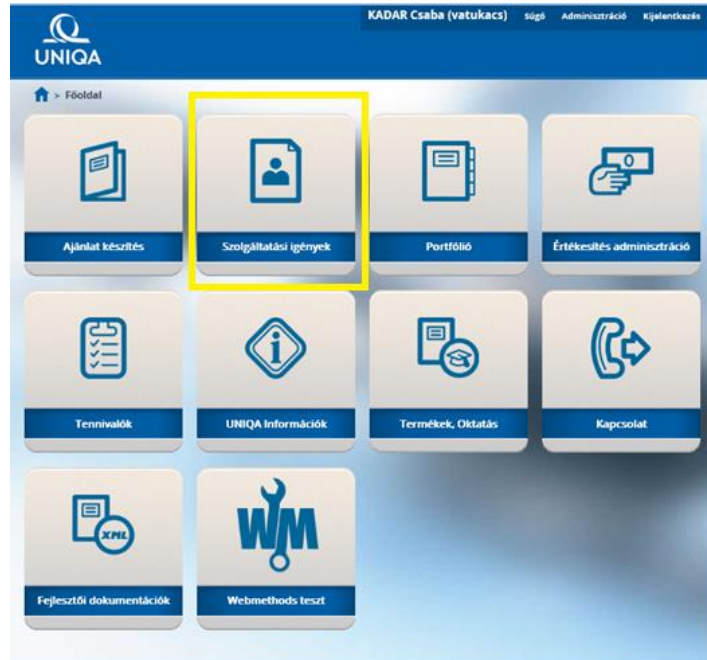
UNIQA

KADAR Csaba (vatukacs) Súgó Adminisztráció Kijelentkezés

> Főoldal

Ajánlat készítés

Szolgáltatási igények

Portfólió

Értékesítés adminisztráció

Tennivalók

UNIQA Információk

Termékek, Oktatás

Kapcsolat

XML

Fejlesztői dokumentációk

WM

Webmethods teszt